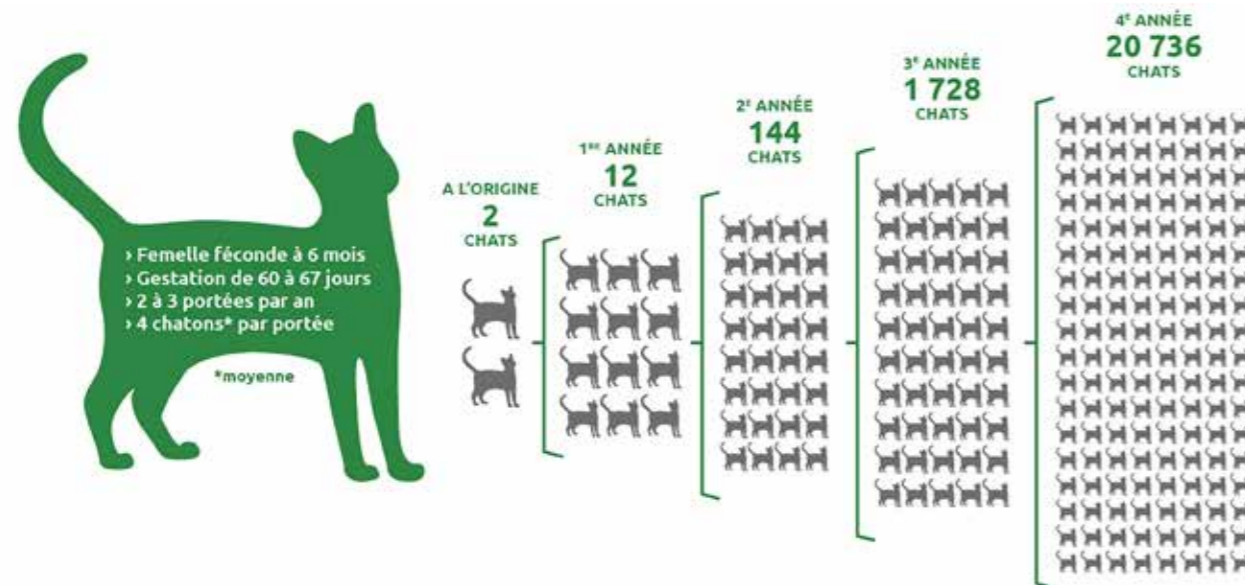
› Femelle féconde à 6 mois
› Gestation de 60 à 67 jours
› 2 à 3 portées par an
› 4 chatons* par portée

*moyenne

A L'ORIGINE
2
CHATS

1$^{RE}$ ANNÉE
12
CHATS

2$^{E}$ ANNÉE
144
CHATS

3$^{E}$ ANNÉE
1 728
CHATS

4$^{E}$ ANNÉE
20 736
CHATS